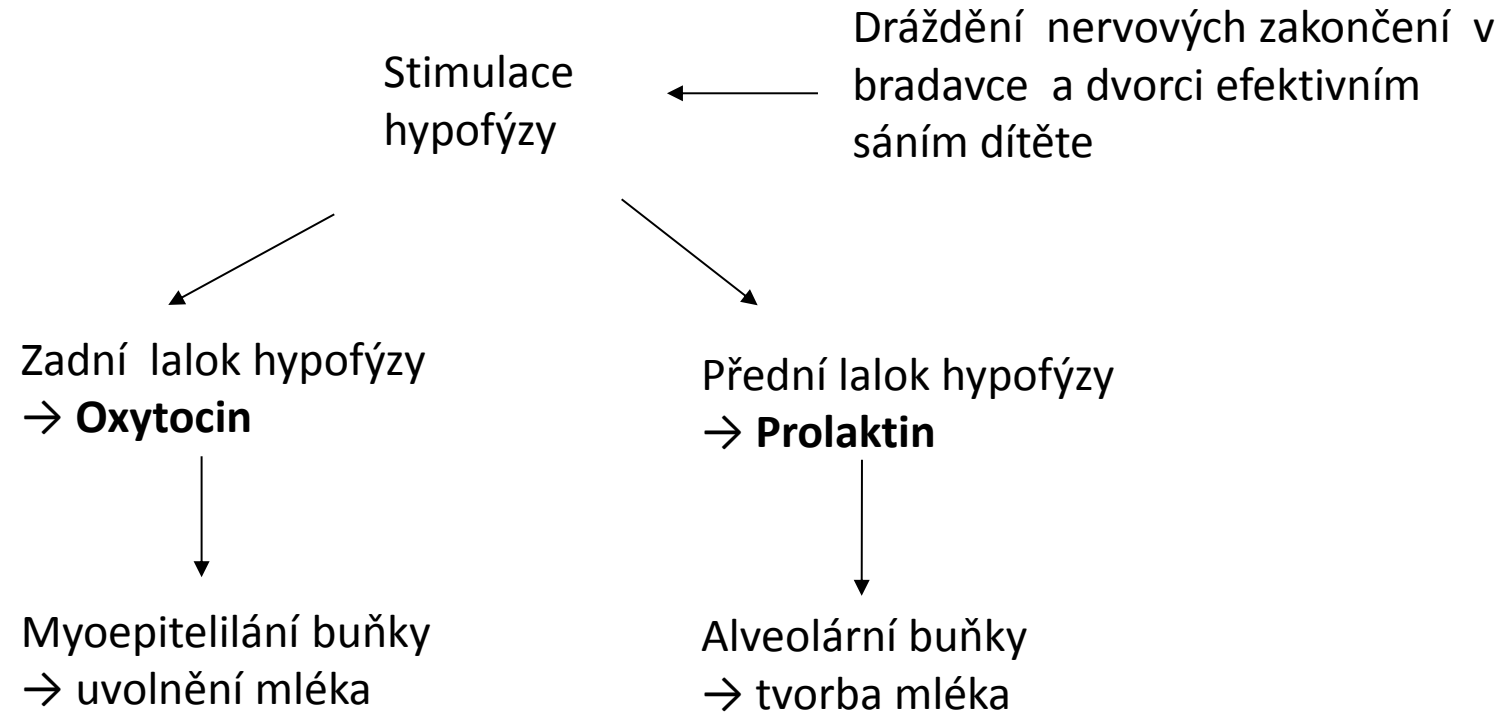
Dráždění nervových zakončení v bradavce a dvorci efektivním sáním dítěte

Stimulace hypofýzy

Zadní lalok hypofýzy
→ **Oxytocin**

Myoepitelilání buňky
→ uvolnění mléka

Přední lalok hypofýzy
→ **Prolaktin**

Alveolární buňky
→ tvorba mléka